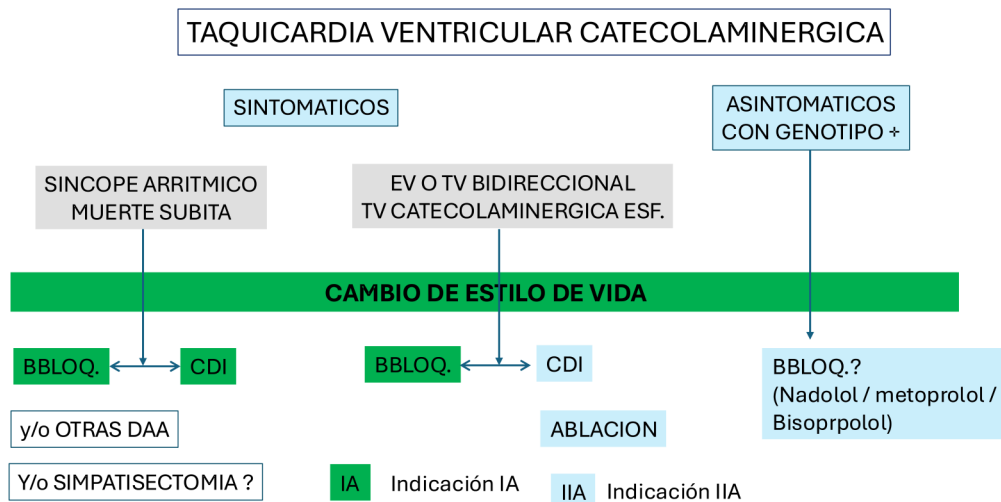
TAQUICARDIA VENTRICULAR CATECOLAMINERGICA

SINTOMATICOS

ASINTOMATICOS CON GENOTIPO +

SINCOPE ARRITMICO MUERTE SUBITA

EV O TV BIDIRECCIONAL TV CATECOLAMINERGICA ESF.

CAMBIO DE ESTILO DE VIDA

BBLOQ.

CDI

BBLOQ.

CDI

BBLOQ.? (Nadolol / metoprolol / Bisoprpolol)

y/o OTRAS DAA

ABLACION

Y/o SIMPATISECTOMIA ?

IA Indicación IA

IIA Indicación IIA